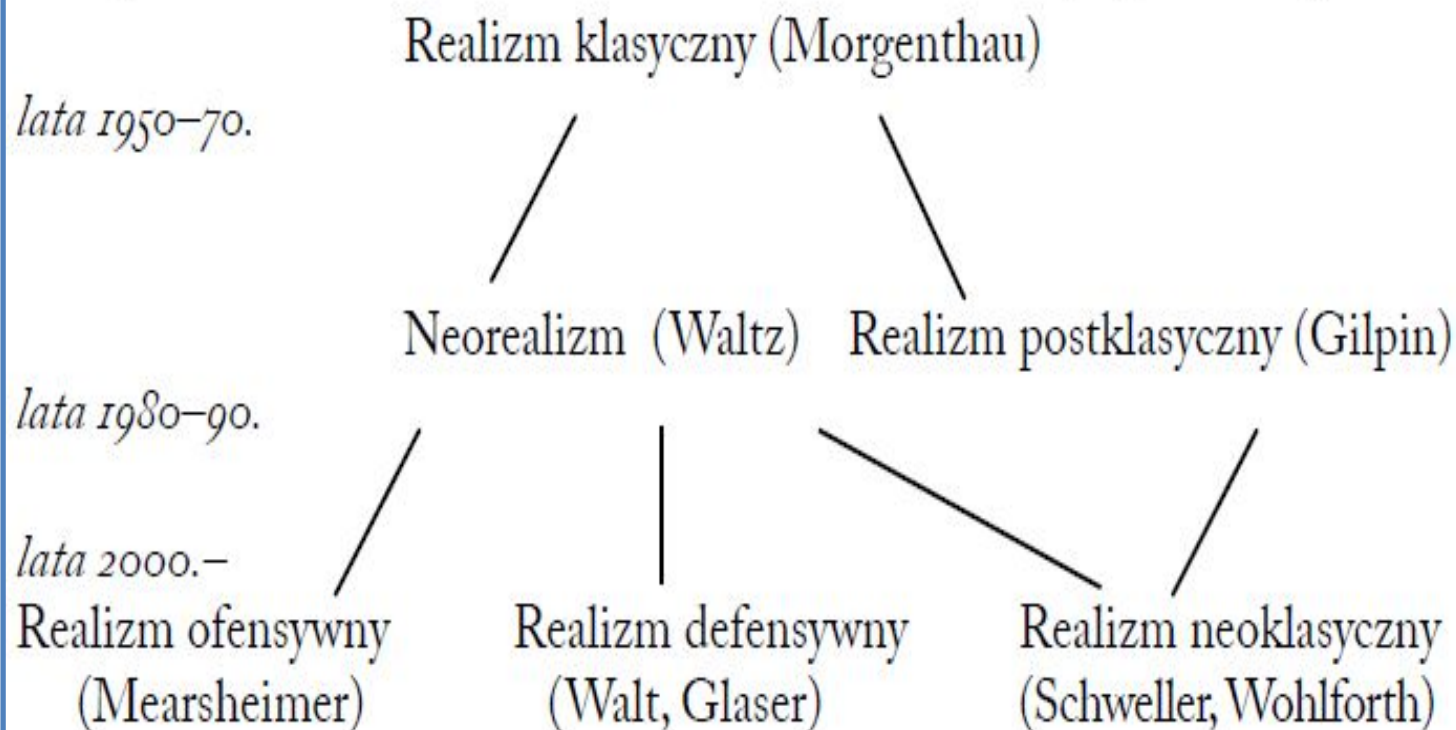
Realizm klasyczny (Morgenthau)

*lata 1950–70.*

Neorealizm (Waltz) Realizm postklasyczny (Gilpin)

*lata 1980–90.*

*lata 2000.–*

Realizm ofensywny (Mearsheimer)

Realizm defensywny (Walt, Glaser)

Realizm neoklasyczny (Schweller, Wohlforth)